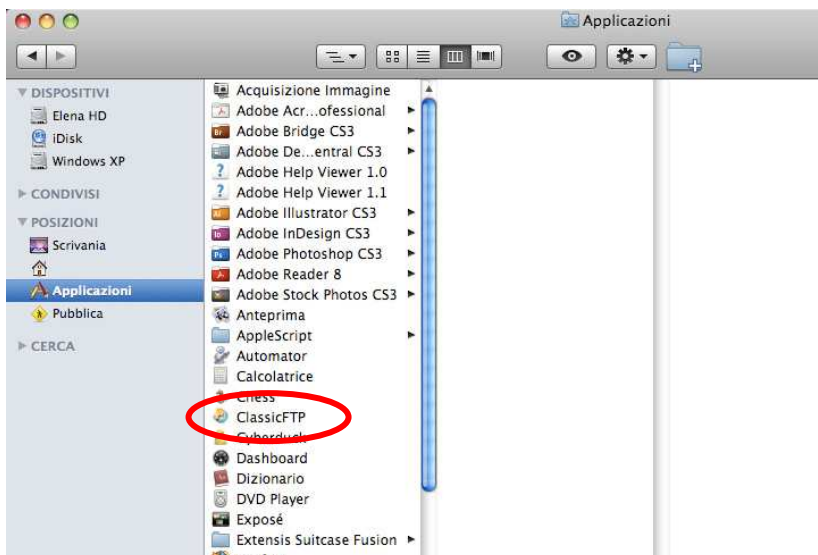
Applicazioni

DISPOSITIVI
Elena HD
iDisk
Windows XP
CONDIVISI
POSIZIONI
Scrivania
Applicazioni
Pubblica
CERCA

Acquisizione Immagine
Adobe Acr...ofessional
Adobe Bridge CS3
Adobe De...entral CS3
Adobe Help Viewer 1.0
Adobe Help Viewer 1.1
Adobe Illustrator CS3
Adobe InDesign CS3
Adobe Photoshop CS3
Adobe Reader 8
Adobe Stock Photos CS3
Anteprima
AppleScript
Automator
Calcolatrice
Chess
ClassicFTP
Cyberduck
Dashboard
Dizionario
DVD Player
Exposé
Extensis Suitcase Fusion